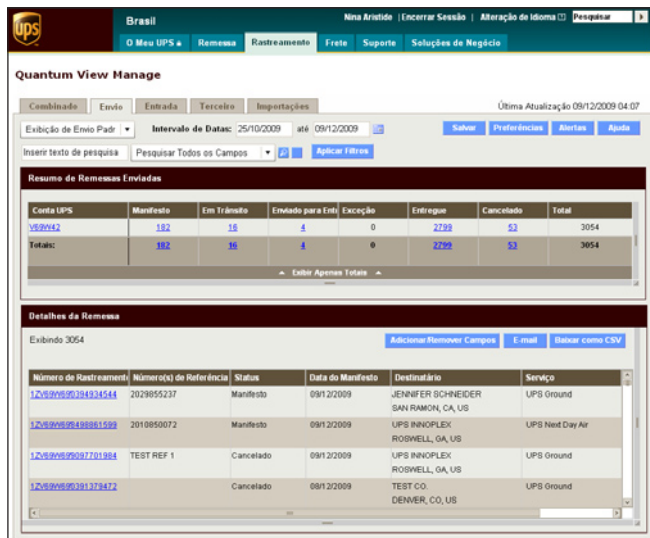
UPS

Brasil

Nina Aristide | Encerrar Sessão | Alteração de Idioma Pesquisar

O Meu UPS | Remessa | Rastreamento | Frete | Suporte | Soluções de Negócio

Quantum View Manage

Combinado | Envio | Entrada | Terceiro | Importações

Última Atualização 09/12/2009 04:07

Exibição de Envio Padr

Intervalo de Datas: 25/10/2009 até 09/12/2009

Salvar | Preferências | Alertas | Ajuda

Inserir texto de pesquisa | Pesquisar Todos os Campos | Aplicar Filtros

Resumo de Remessas Enviadas

| Conta UPS | Manifesto | Em Trânsito | Enviado para Entr | Exceção | Entregue | Cancelado | Total |
|---|---|---|---|---|---|---|---|
| V69W42 | 182 | 16 | 4 | 0 | 2799 | 53 | 3054 |
| Totais: | 182 | 16 | 4 | 0 | 2799 | 53 | 3054 |

Exibir Apenas Totais

Detalhes da Remessa

Exibindo 3054

Adicionar/Remover Campos | E-mail | Baixar como CSV

| Número de Rastreamento | Número(s) de Referência | Status | Data do Manifesto | Destinatário | Serviço |
|---|---|---|---|---|---|
| 1ZV69W690394934544 | 2029855237 | Manifesto | 09/12/2009 | JENNIFER SCHNEIDER SAN RAMON, CA, US | UPS Ground |
| 1ZV69W690498861599 | 2010850072 | Manifesto | 09/12/2009 | UPS INNOPLEX ROSWELL, GA, US | UPS Next Day Air |
| 1ZV69W690097701984 | TEST REF 1 | Cancelado | 09/12/2009 | UPS INNOPLEX ROSWELL, GA, US | UPS Ground |
| 1ZV69W690391379472 | | Cancelado | 08/12/2009 | TEST CO. DENVER, CO, US | UPS Ground |